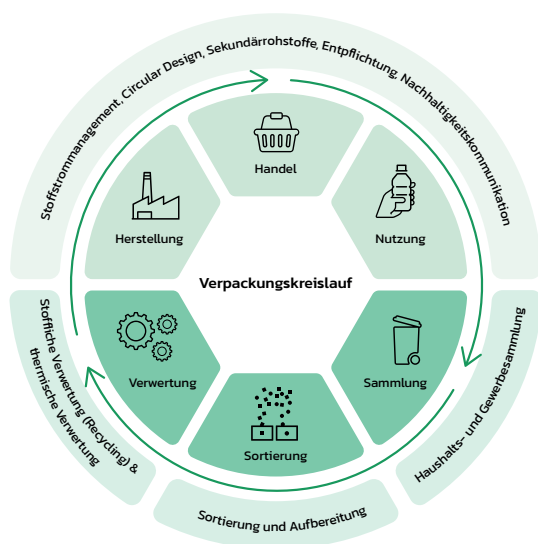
Stoffstrommanagement, Circular Design, Sekundärrohstoffe, Entpflichtung, Nachhaltigkeitskommunikation

Handel

Nutzung

Herstellung

Verpackungskreislauf

Verwertung

Sammlung

Sortierung

Stoffliche Verwertung (Recycling) & thermische Verwertung

Haushalts- und Gewerbesammlung

Sortierung und Aufbereitung